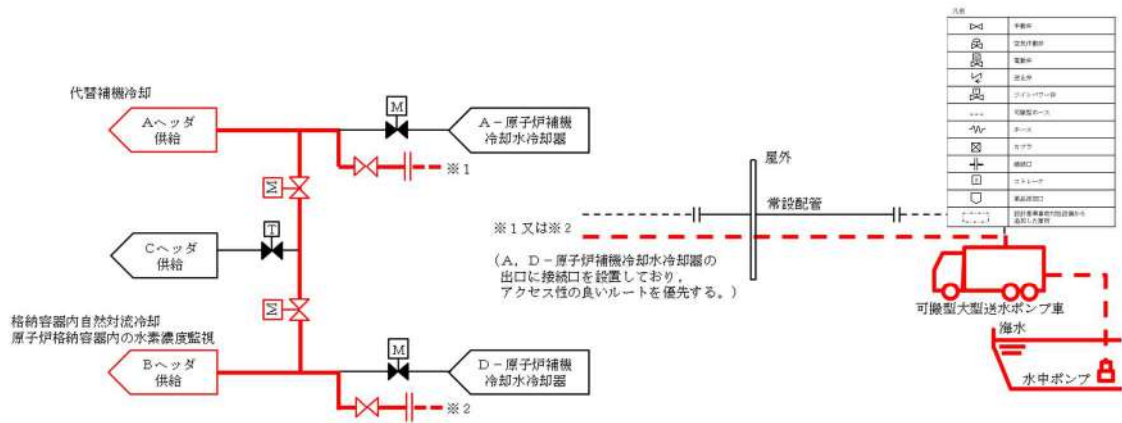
代替補機冷却

Aヘッダ供給

M

A－原子炉補機冷却水冷却器

※1

M

T

Cヘッダ供給

M

格納容器内自然対流冷却
原子炉格納容器内の水素濃度監視

Bヘッダ供給

M

D－原子炉補機冷却水冷却器

※2

屋外

常設配管

※1又は※2

（A，D－原子炉補機冷却水冷却器の出口に接続口を設置しており，アクセス性の良いルートを優先する。）

可搬型大型送水ポンプ車

海水

水中ポンプ

凡例

| | |
|---|---|
| | 手動弁 |
| | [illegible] |
| | 電動弁 |
| | 逆止弁 |
| | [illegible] |
| | 可搬型ホース |
| | ホース |
| | カプラ |
| | 接続口 |
| | ストレーナ |
| | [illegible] |
| | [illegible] |